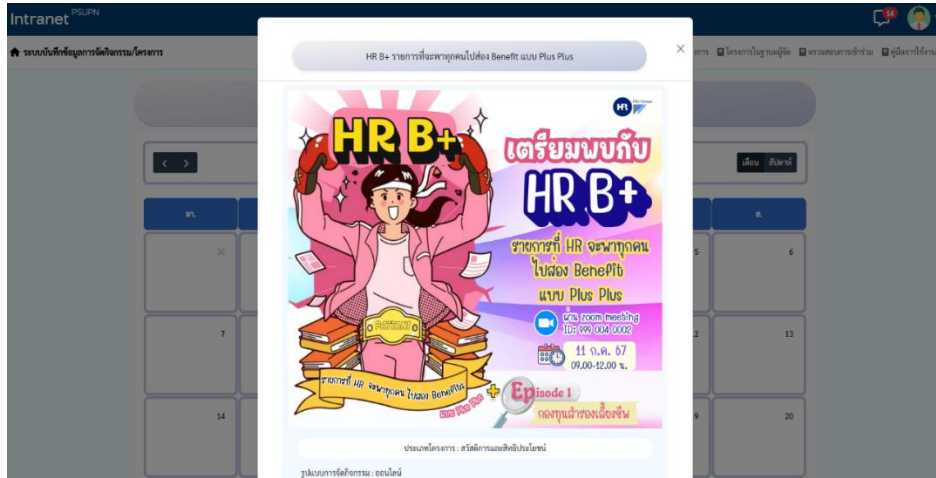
Intranet PSUPN

14

ระบบบันทึกข้อมูลการจัดกิจกรรม/โครงการ

การ โครงการในฐานผู้จัด ตรวจสอบการเข้าร่วม คู่มือการใช้งาน

HR B+ รายการที่จะพาทุกคนไปส่อง Benefit แบบ Plus Plus

×

HR B+

เตรียมพบกับ

HR B+

รายการที่ HR จะพาทุกคนไปส่อง Benefit แบบ Plus Plus

ผ่าน zoom meeting ID: 999 004 0002

11 ก.ค. 67 09.00-12.00 น.

รายการที่ HR จะพาทุกคนไปส่อง Benefit แบบ Plus Plus

Episode 1

กองทุนสำรองเลี้ยงชีพ

เดือน สัปดาห์

อา.

ส.

30

5

6

7

2

13

14

9

20

ประเภทโครงการ : สวัสดิการและสิทธิประโยชน์

รูปแบบการจัดกิจกรรม : ออนไลน์